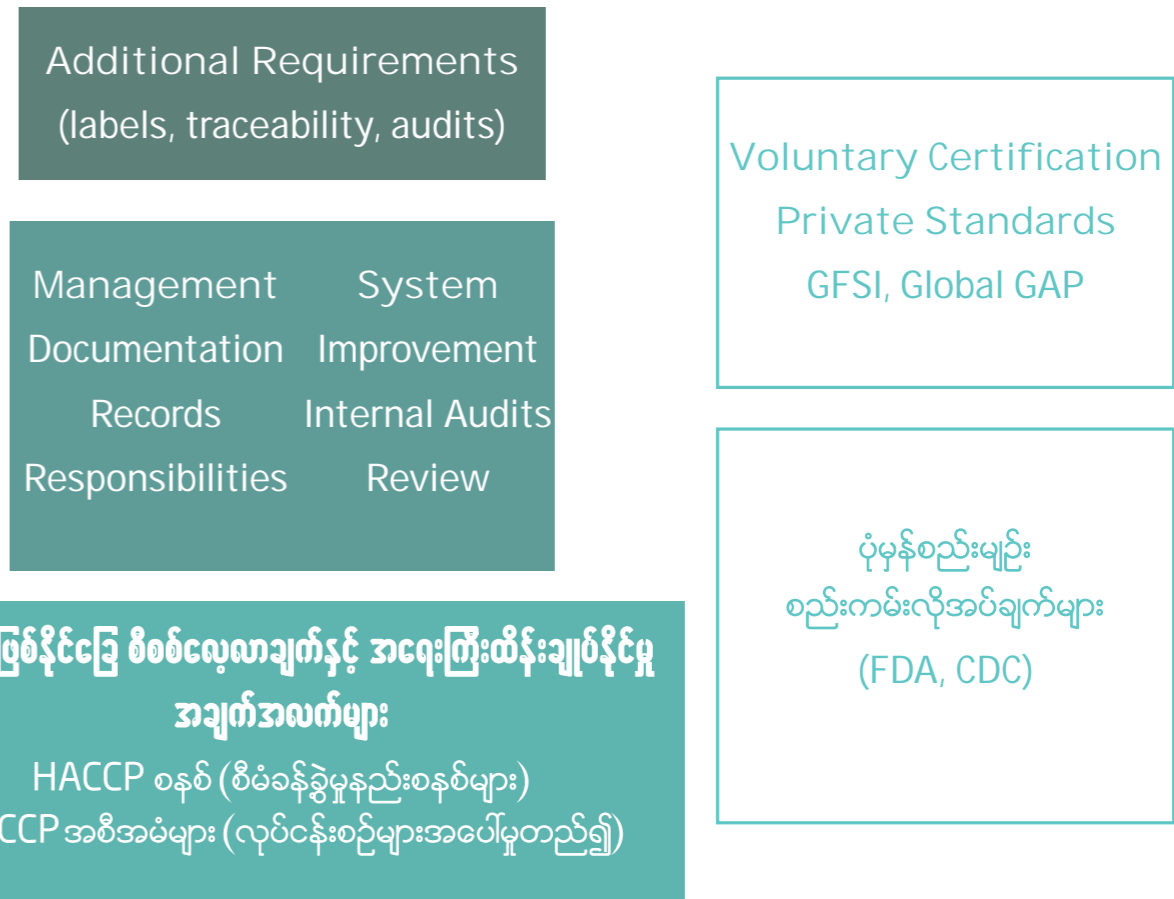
Additional Requirements
(labels, traceability, audits)

Management System
Documentation Improvement
Records Internal Audits
Responsibilities Review

ဖြစ်နိုင်ခြေ စိစစ်လေ့လာချက်နှင့် အရေးကြီးထိန်းချုပ်နိုင်မှု အချက်အလက်များ
HACCP စနစ် (စီမံခန့်ခွဲမှုနည်းစနစ်များ)
CCP အစီအမံများ (လုပ်ငန်းစဉ်များအပေါ်မူတည်၍)

Voluntary Certification
Private Standards
GFSI, Global GAP

ပုံမှန်စည်းမျဉ်း
စည်းကမ်းလိုအပ်ချက်များ
(FDA, CDC)